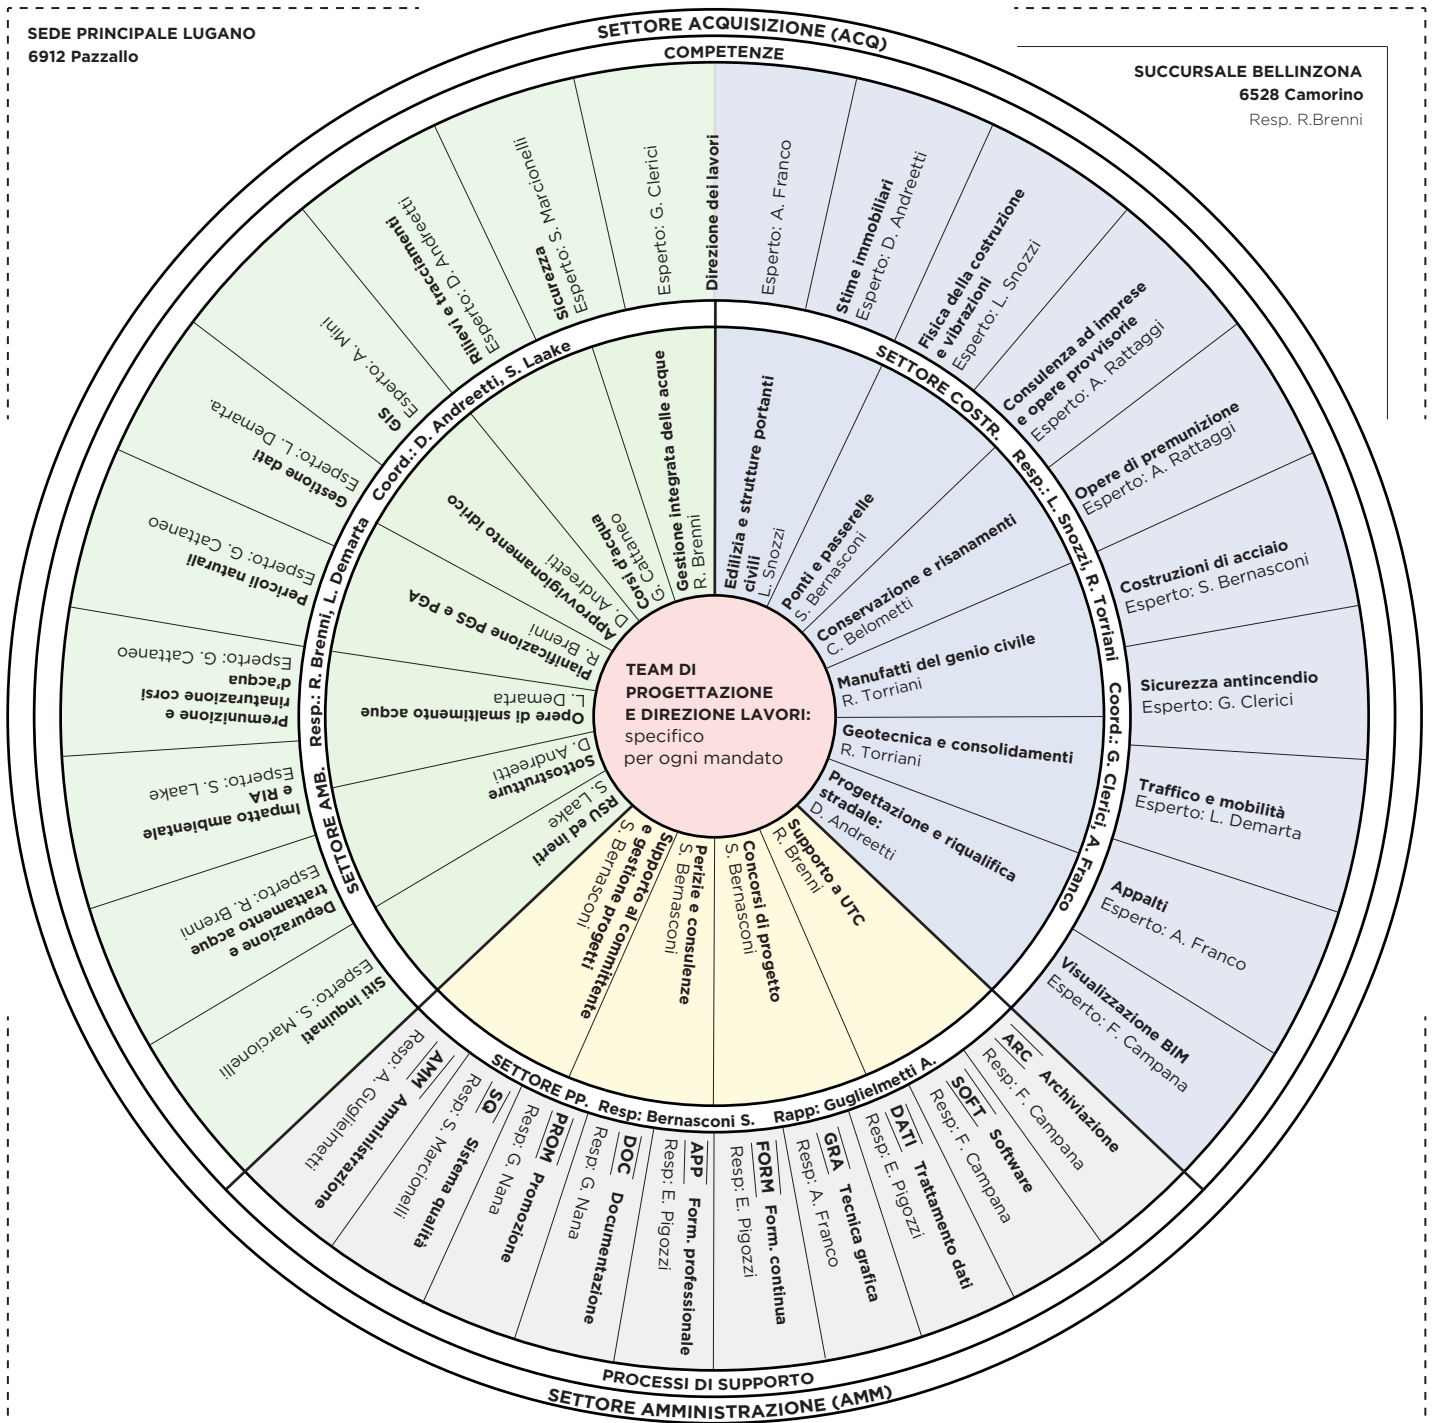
SEDE PRINCIPALE LUGANO
6912 Pazzallo

SETTORE ACQUISIZIONE (ACQ)
COMPETENZE

SUCCURSALE BELLINZONA
6528 Camorino
Resp. R.Brenni

Direzione dei lavori
Esperto: G. Clerici

Sicurezza
Esperto: S. Marcionelli

Rilievi e tracciamenti
Esperto: D. Andreetti

GIS
Esperto: A. Mini

Gestione dati
Esperto: L. Demarta

Pericoli naturali
Esperto: G. Cattaneo

Premunizione e rinaturazione corsi d'acqua
Esperto: G. Cattaneo

Impatto ambientale e RIA
Esperto: S. Laake

Depurazione e trattamento acque
Esperto: R. Brenni

Siti inquinati
Esperto: S. Marcionelli

Esperto: A. Franco

Stime immobiliari
Esperto: D. Andreetti

Fisica della costruzione e vibrazioni
Esperto: L. Snozzi

Consulenza ad imprese e opere provvisorie
Esperto: A. Rattaggi

Opere di premunizione
Esperto: A. Rattaggi

Costruzioni di acciaio
Esperto: S. Bernasconi

Sicurezza antincendio
Esperto: G. Clerici

Traffico e mobilità
Esperto: L. Demarta

Appalti
Esperto: A. Franco

Visualizzazione BIM
Esperto: F. Campana

SETTORE AMB. Resp.: R. Brenni, L. Demarta Coord.: D. Andreetti, S. Laake

Gestione integrata delle acque
R. Brenni

Corsi d'acqua
G. Cattaneo

Approvvigionamento idrico
D. Andreetti

Pianificazione PGS e PGA
R. Brenni

Opere di smaltimento acque
L. Demarta

Sottostrutture
D. Andreetti

RSU ed inerti
S. Laake

SETTORE COSTR. Resp.: L. Snozzi, R. Torriani Coord.: G. Clerici, A. Franco

Edilizia e strutture portanti civili
L. Snozzi

Ponti e passerelle
S. Bernasconi

Conservazione e risanamenti
C. Belometti

Manufatti del genio civile
R. Torriani

Geotecnica e consolidamenti
R. Torriani

Progettazione e riqualifica stradale:
D. Andreetti

TEAM DI PROGETTAZIONE E DIREZIONE LAVORI:
specifico per ogni mandato

Supporto al committente e gestione progetti
S. Bernasconi

Perizie e consulenze
S. Bernasconi

Concorsi di progetto
S. Bernasconi

Supporto a UTC
R. Brenni

SETTORE PP. Resp: Bernasconi S. Rapp: Guglielmetti A.

AMM Amministrazione
Resp: A. Guglielmetti

SQ Sistema qualità
Resp: S. Marcionelli

PROM Promozione
Resp: G. Nana

DOC Documentazione
Resp: G. Nana

APP Form. professionale
Resp: E. Pigozzi

FORM Form. continua
Resp: E. Pigozzi

GRA Tecnica grafica
Resp: A. Franco

DATI Trattamento dati
Resp: E. Pigozzi

SOFT Software
Resp: F. Campana

ARC Archiviazione
Resp: F. Campana

PROCESSI DI SUPPORTO
SETTORE AMMINISTRAZIONE (AMM)